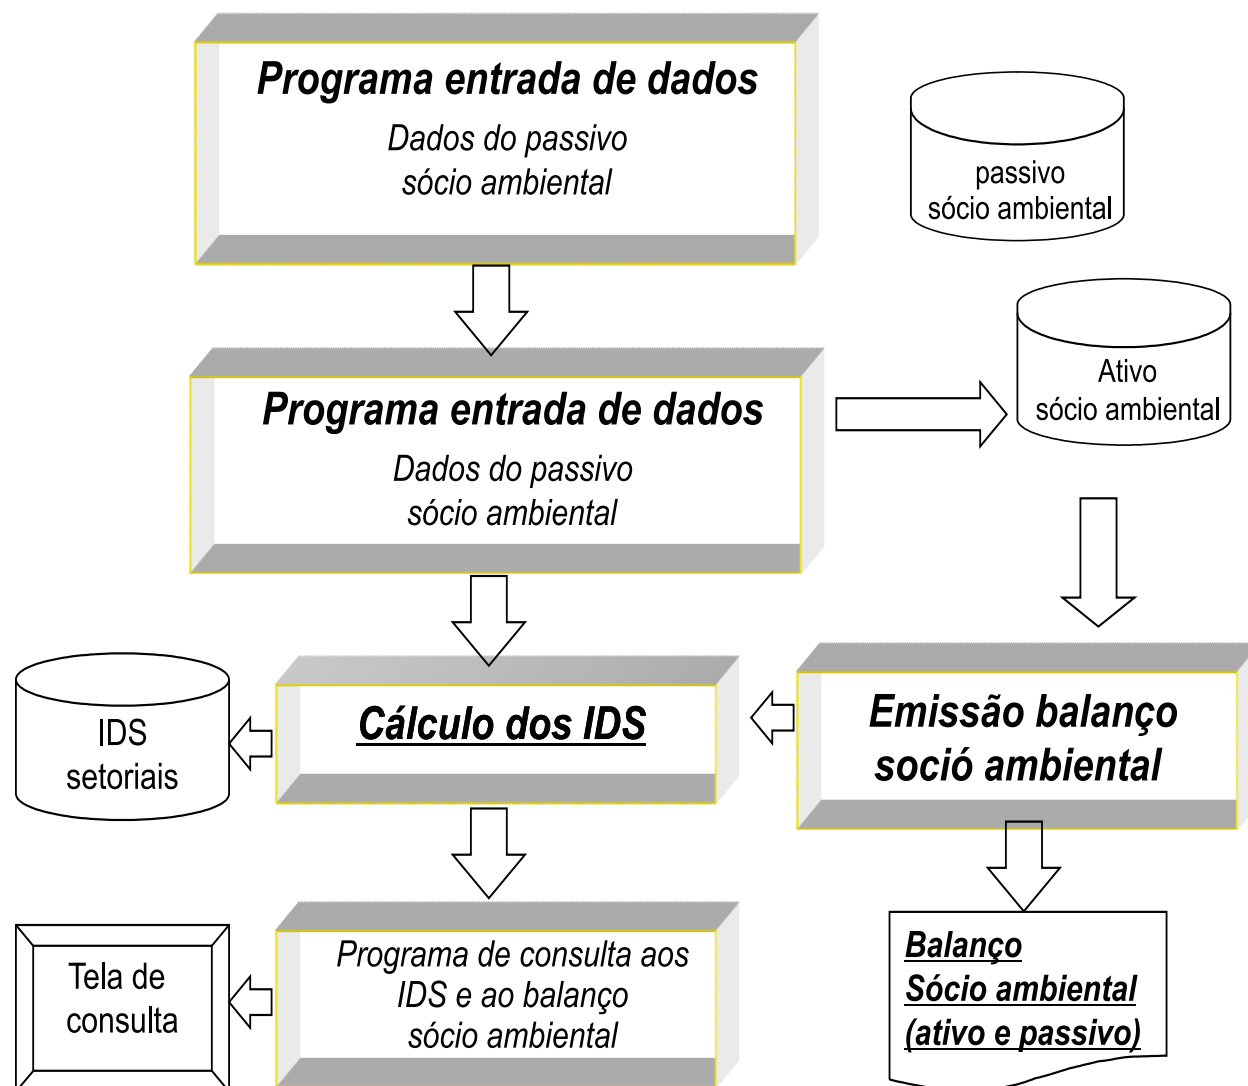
Programa entrada de dados

Dados do passivo sócio ambiental

passivo sócio ambiental

Programa entrada de dados

Dados do passivo sócio ambiental

Ativo sócio ambiental

IDS setoriais

Cálculo dos IDS

Emissão balanço soció ambiental

Tela de consulta

Programa de consulta aos IDS e ao balanço sócio ambiental

Balanço
Sócio ambiental
(ativo e passivo)